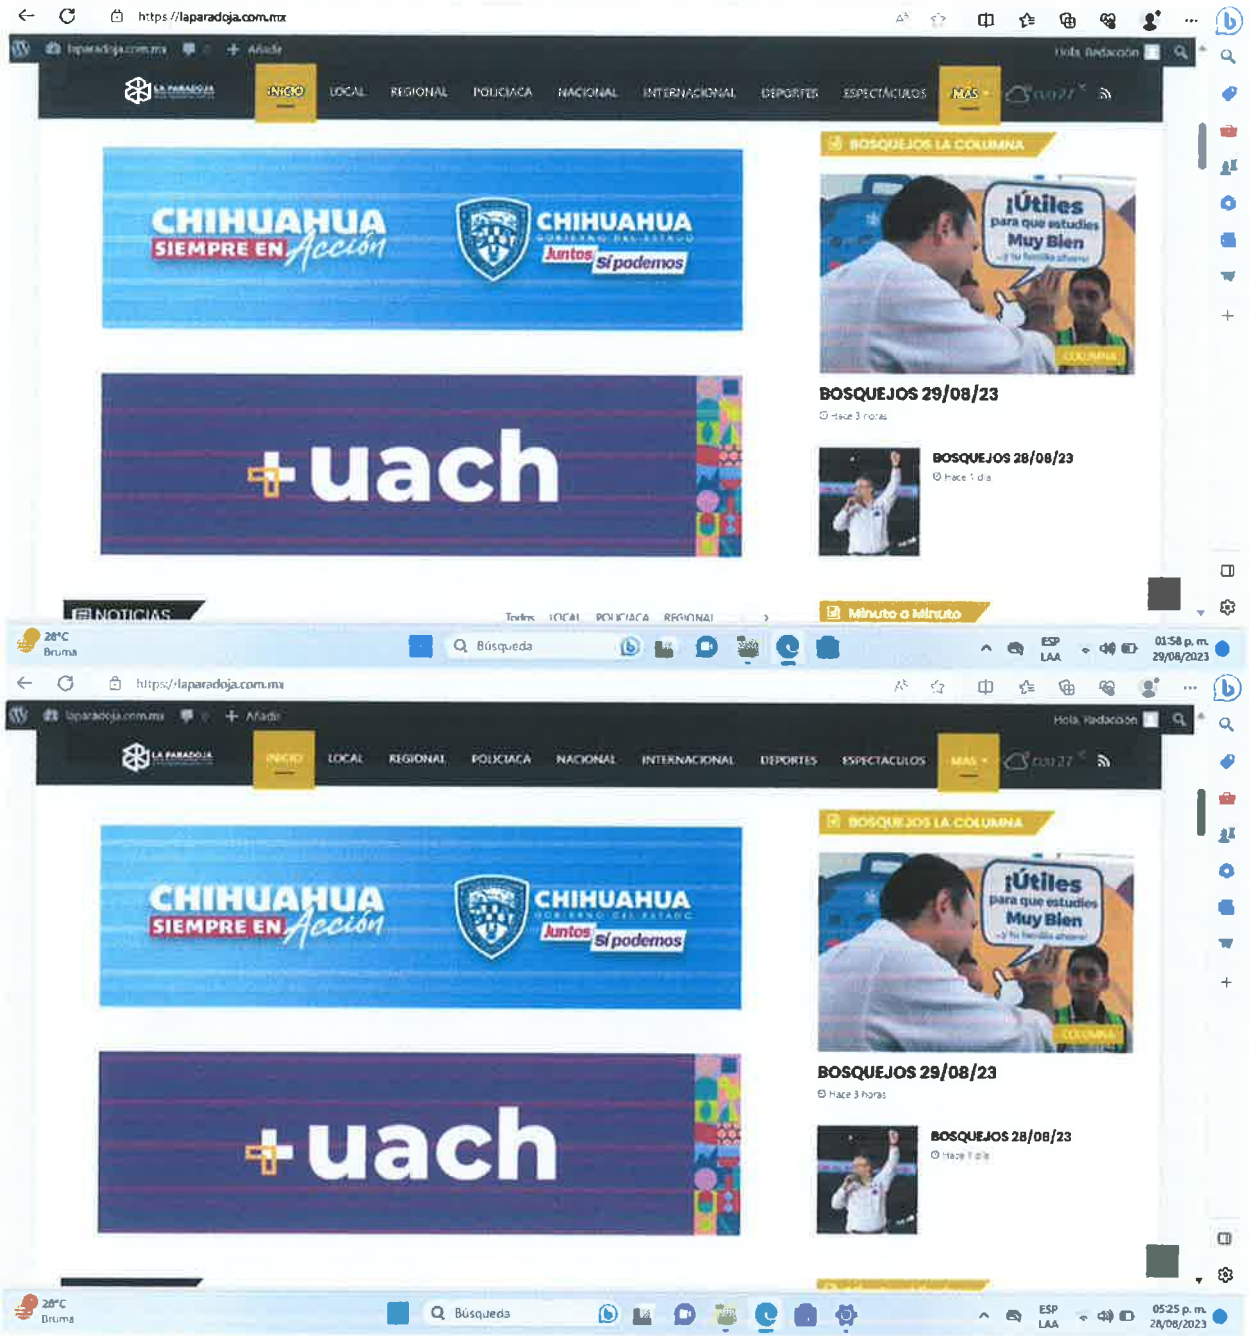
https://laparadoja.com.mx

laparadoja.com.mx + Añadir Hola, Redacción

LA PARADOJA

INICIO LOCAL REGIONAL POLICIACA NACIONAL INTERNACIONAL DEPORTES ESPECTÁCULOS MÁS

BOSQUEJOS LA COLUMNA

CHIHUAHUA SIEMPRE EN Acción

CHIHUAHUA GOBIERNO DEL ESTADO Juntos Sí podemos

¡Útiles para que estudies Muy Bien

COLUMNA

BOSQUEJOS 29/08/23

Hace 3 horas

+uach

BOSQUEJOS 28/08/23

Hace 1 día

NOTICIAS

Todos LOCAL POLICIACA REGIONAL

Minuto a Minuto

28°C Bruma

Búsqueda

ESP LAA 01:58 p. m. 29/08/2023

https://laparadoja.com.mx

laparadoja.com.mx + Añadir Hola, Redacción

LA PARADOJA

INICIO LOCAL REGIONAL POLICIACA NACIONAL INTERNACIONAL DEPORTES ESPECTÁCULOS MÁS

BOSQUEJOS LA COLUMNA

CHIHUAHUA SIEMPRE EN Acción

CHIHUAHUA GOBIERNO DEL ESTADO Juntos Sí podemos

¡Útiles para que estudies Muy Bien

COLUMNA

BOSQUEJOS 29/08/23

Hace 3 horas

+uach

BOSQUEJOS 28/08/23

Hace 1 día

28°C Bruma

Búsqueda

ESP LAA 05:25 p. m. 28/08/2023